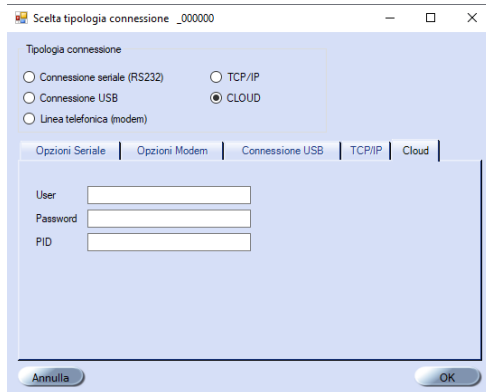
Scelta tipologia connessione _000000

Tipologia connessione

Connessione seriale (RS232)
TCP/IP
Connessione USB
CLOUD
Linea telefonica (modem)

Opzioni Seriale | Opzioni Modem | Connessione USB | TCP/IP | Cloud

User
Password
PID

Annulla
OK